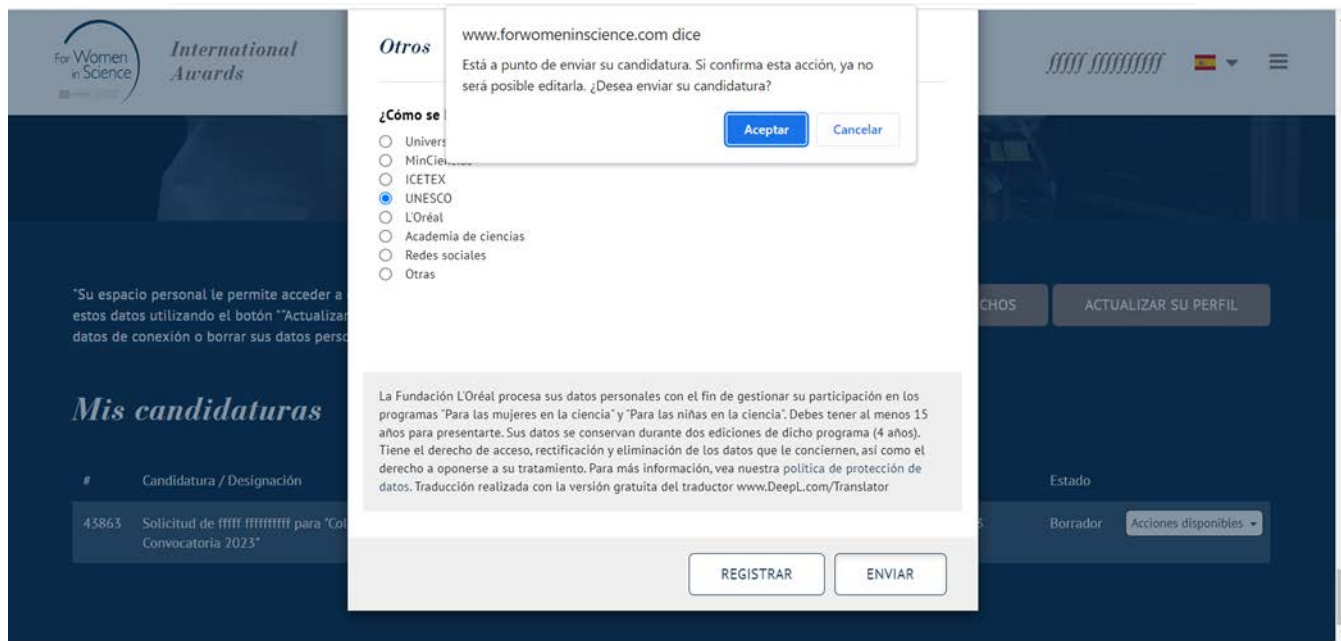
For Women in Science

International Awards

ffffff ffffffffff

Otros

www.forwomeninscience.com dice

Está a punto de enviar su candidatura. Si confirma esta acción, ya no será posible editarla. ¿Desea enviar su candidatura?

Aceptar

Cancelar

¿Cómo se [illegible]

Univers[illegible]

MinCie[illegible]

ICETEX

UNESCO

L'Oréal

Academia de ciencias

Redes sociales

Otras

"Su espacio personal le permite acceder a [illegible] estos datos utilizando el botón "Actualizar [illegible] datos de conexión o borrar sus datos perso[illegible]

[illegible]CHOS

ACTUALIZAR SU PERFIL

Mis candidaturas

La Fundación L'Oréal procesa sus datos personales con el fin de gestionar su participación en los programas "Para las mujeres en la ciencia" y "Para las niñas en la ciencia". Debes tener al menos 15 años para presentarte. Sus datos se conservan durante dos ediciones de dicho programa (4 años). Tiene el derecho de acceso, rectificación y eliminación de los datos que le conciernen, así como el derecho a oponerse a su tratamiento. Para más información, vea nuestra política de protección de datos. Traducción realizada con la versión gratuita del traductor www.DeepL.com/Translator

| # | Candidatura / Designación | | Estado | |
|---|---|---|---|---|
| 43863 | Solicitud de fffff ffffffffff para "Col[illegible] Convocatoria 2023" | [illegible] | Borrador | Acciones disponibles |

REGISTRAR

ENVIAR